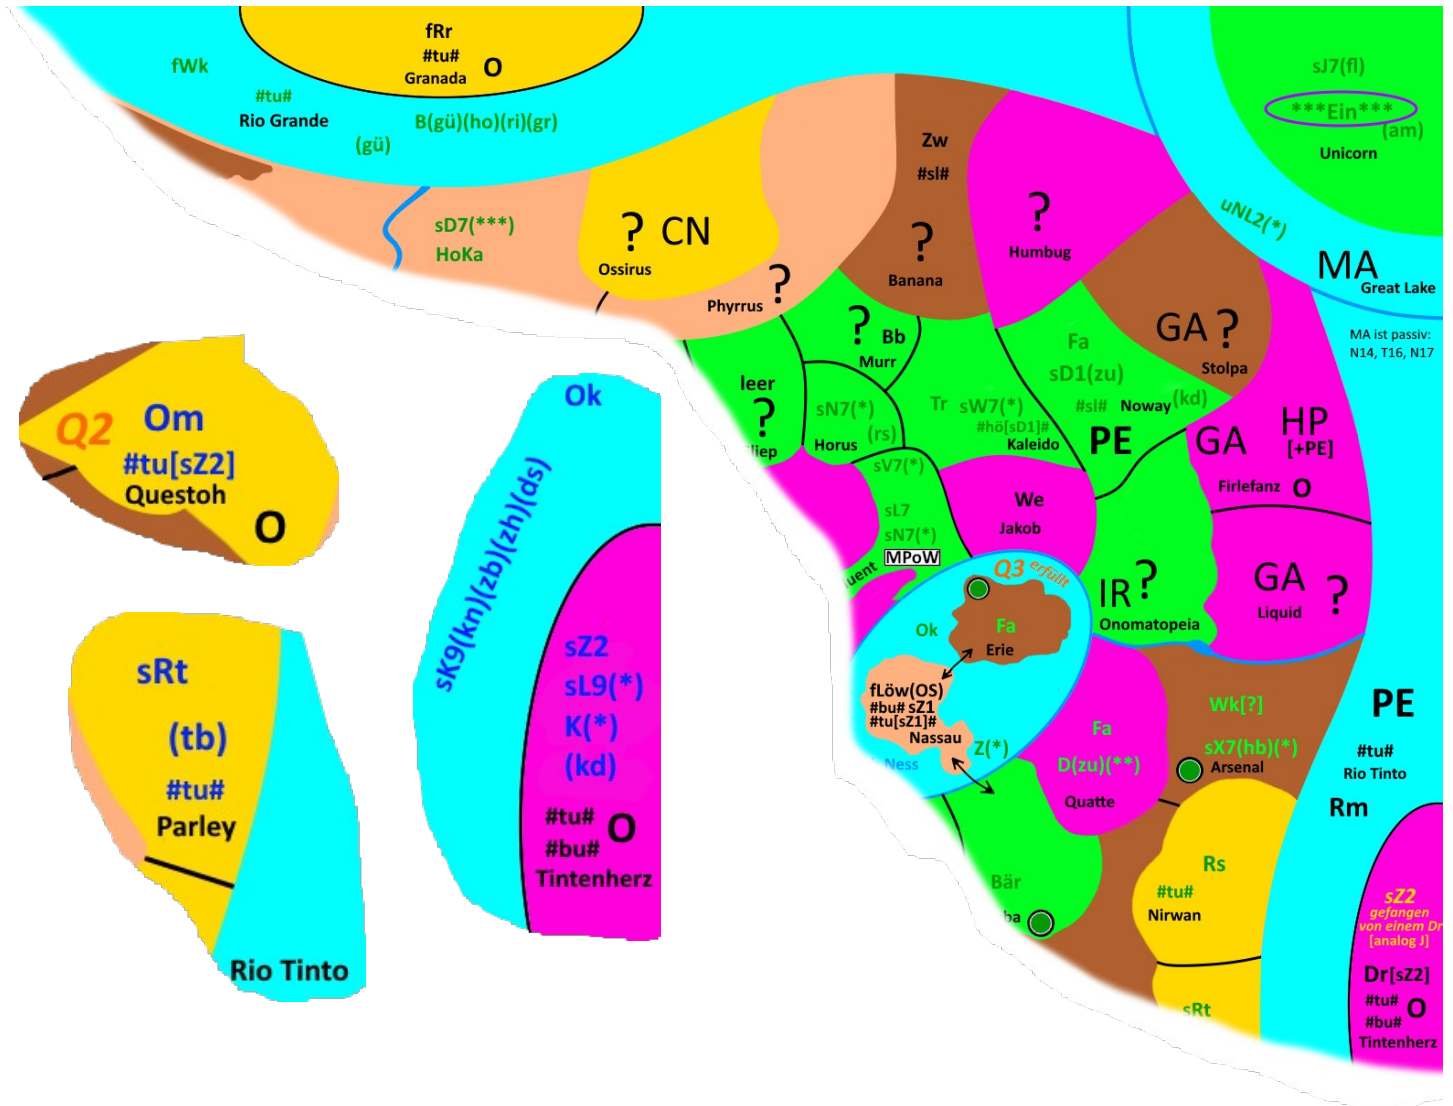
fRr
#tu#
Granada O

fWk
#tu#
Rio Grande
B(gü)(ho)(ri)(gr)
(gü)

sJ7(fl)
***Ein***
(am)
Unicorn

sD7(***)
HoKa

? CN
Ossirus

Phyrrus ?

Zw
#sl#
?
Banana

?
Humbug

uNL2(*)

MA
Great Lake
MA ist passiv:
N14, T16, N17

GA ?
Stolpa

? Bb
Murr

Fa
sD1(zu)

leer
?
liep

sN7(*)
(rs)
Horus

Tr sW7(*)
#hö[sD1]#
Kaleido

#sl# Noway(kd)

PE

GA

HP
[+PE]

Firlefanz O

sV7(*)
sL7
sN7(*)
MPoW
uent

We
Jakob

Q2 Om
#tu[sZ2]
Questoh
O

Ok

sK9(kn)(zb)(zh)(ds)

sZ2
sL9(*)
K(*)
(kd)
#tu# O
#bu#
Tintenherz

Q3 erfüllt
Ok
Fa
Erie

IR?
Onomatopeia

GA
Liquid
?

fLöw(OS)
#bu# sZ1
#tu[sZ1]#
Nassau
Z(*)
Ness

Fa
D(zu)(**)
Quatte

Wk[?]
sX7(hb)(*)
Arsenal

PE
#tu#
Rio Tinto
Rm

sRt
(tb)
#tu#
Parley

Rio Tinto

Bär
ba

Rs
#tu#
Nirwan

sRt

sZ2
gefangen
von einem Dr
[analog J]
Dr[sZ2]
#tu# O
#bu#
Tintenherz